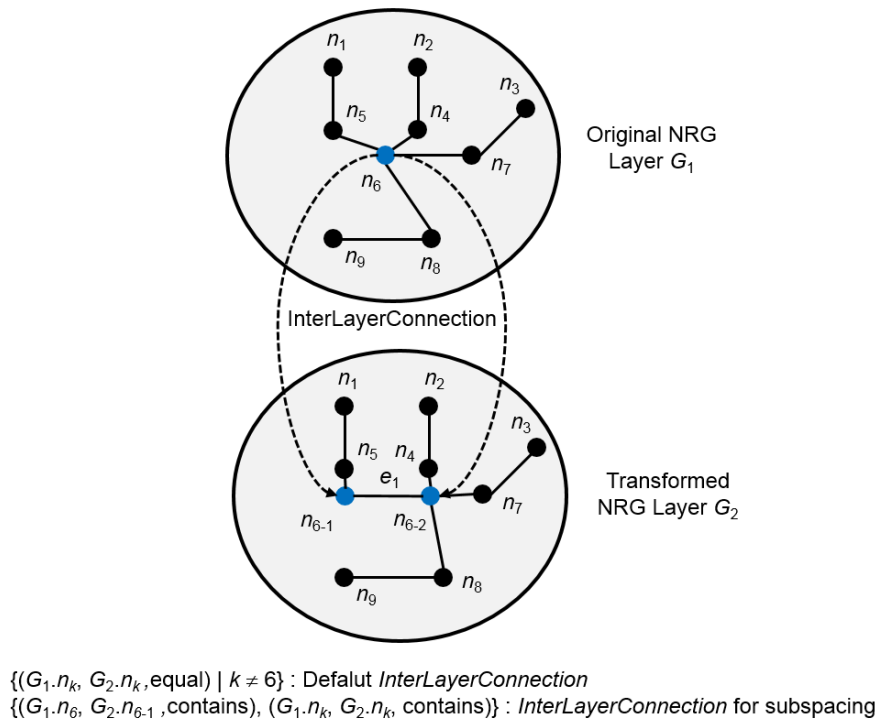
$n_1$ $n_2$ $n_3$ $n_5$ $n_4$ $n_7$ $n_6$ $n_9$ $n_8$

Original NRG Layer $G_1$

InterLayerConnection

$n_1$ $n_2$ $n_3$ $n_5$ $n_4$ $e_1$ $n_7$ $n_{6\text{-}1}$ $n_{6\text{-}2}$ $n_9$ $n_8$

Transformed NRG Layer $G_2$

$\{(G_1.n_k, G_2.n_k, \text{equal}) \mid k \neq 6\}$ : Defalut *InterLayerConnection*
$\{(G_1.n_6, G_2.n_{6\text{-}1}, \text{contains}), (G_1.n_k, G_2.n_k, \text{contains})\}$ : *InterLayerConnection* for subspacing